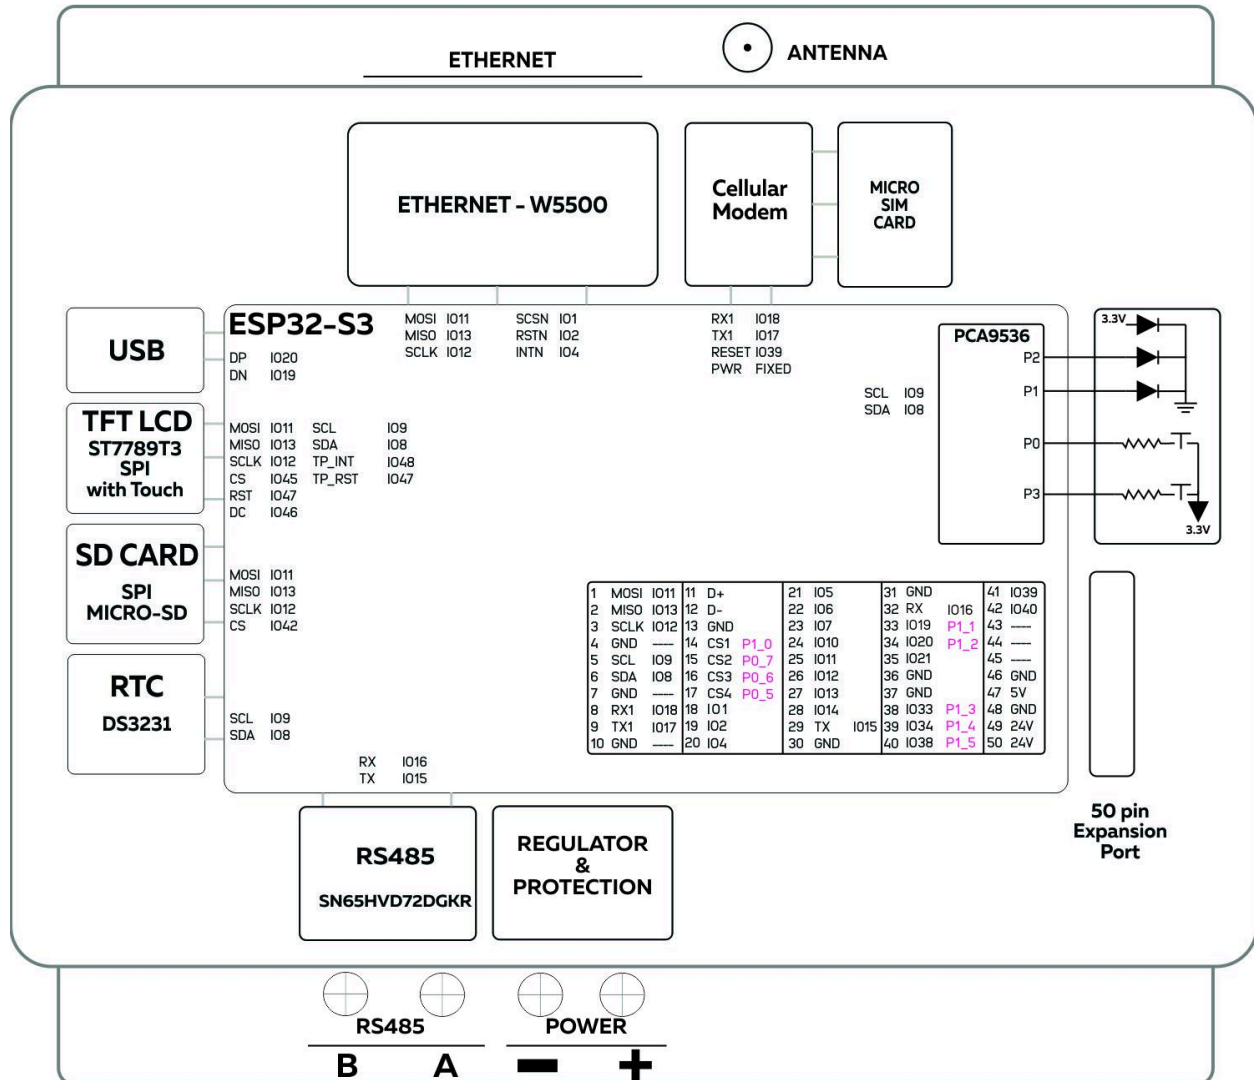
ETHERNET

ANTENNA

ETHERNET - W5500

Cellular Modem

MICRO SIM CARD

USB

ESP32-S3

DP IO20
DN IO19

MOSI IO11
MISO IO13
SCLK IO12

SCSN IO1
RSTN IO2
INTN IO4

RX1 IO18
TX1 IO17
RESET IO39
PWR FIXED

PCA9536

3.3V

P2

P1

P0

P3

3.3V

SCL IO9
SDA IO8

TFT LCD
ST7789T3
SPI
with Touch

MOSI IO11
MISO IO13
SCLK IO12
CS IO45
RST IO47
DC IO46

SCL IO9
SDA IO8
TP_INT IO48
TP_RST IO47

SD CARD
SPI
MICRO-SD

MOSI IO11
MISO IO13
SCLK IO12
CS IO42

RTC
DS3231

SCL IO9
SDA IO8

| 1 MOSI IO11 | 11 D+ | 21 IO5 | 31 GND | 41 IO39 |
|---|---|---|---|---|
| 2 MISO IO13 | 12 D- | 22 IO6 | 32 RX IO16 | 42 IO40 |
| 3 SCLK IO12 | 13 GND | 23 IO7 | 33 IO19 P1_1 | 43 ---- |
| 4 GND ---- | 14 CS1 P1_0 | 24 IO10 | 34 IO20 P1_2 | 44 ---- |
| 5 SCL IO9 | 15 CS2 P0_7 | 25 IO11 | 35 IO21 | 45 ---- |
| 6 SDA IO8 | 16 CS3 P0_6 | 26 IO12 | 36 GND | 46 GND |
| 7 GND ---- | 17 CS4 P0_5 | 27 IO13 | 37 GND | 47 5V |
| 8 RX1 IO18 | 18 IO1 | 28 IO14 | 38 IO33 P1_3 | 48 GND |
| 9 TX1 IO17 | 19 IO2 | 29 TX IO15 | 39 IO34 P1_4 | 49 24V |
| 10 GND ---- | 20 IO4 | 30 GND | 40 IO38 P1_5 | 50 24V |

RX IO16
TX IO15

50 pin Expansion Port

RS485
SN65HVD72DGKR

REGULATOR & PROTECTION

RS485
B A

POWER
− +